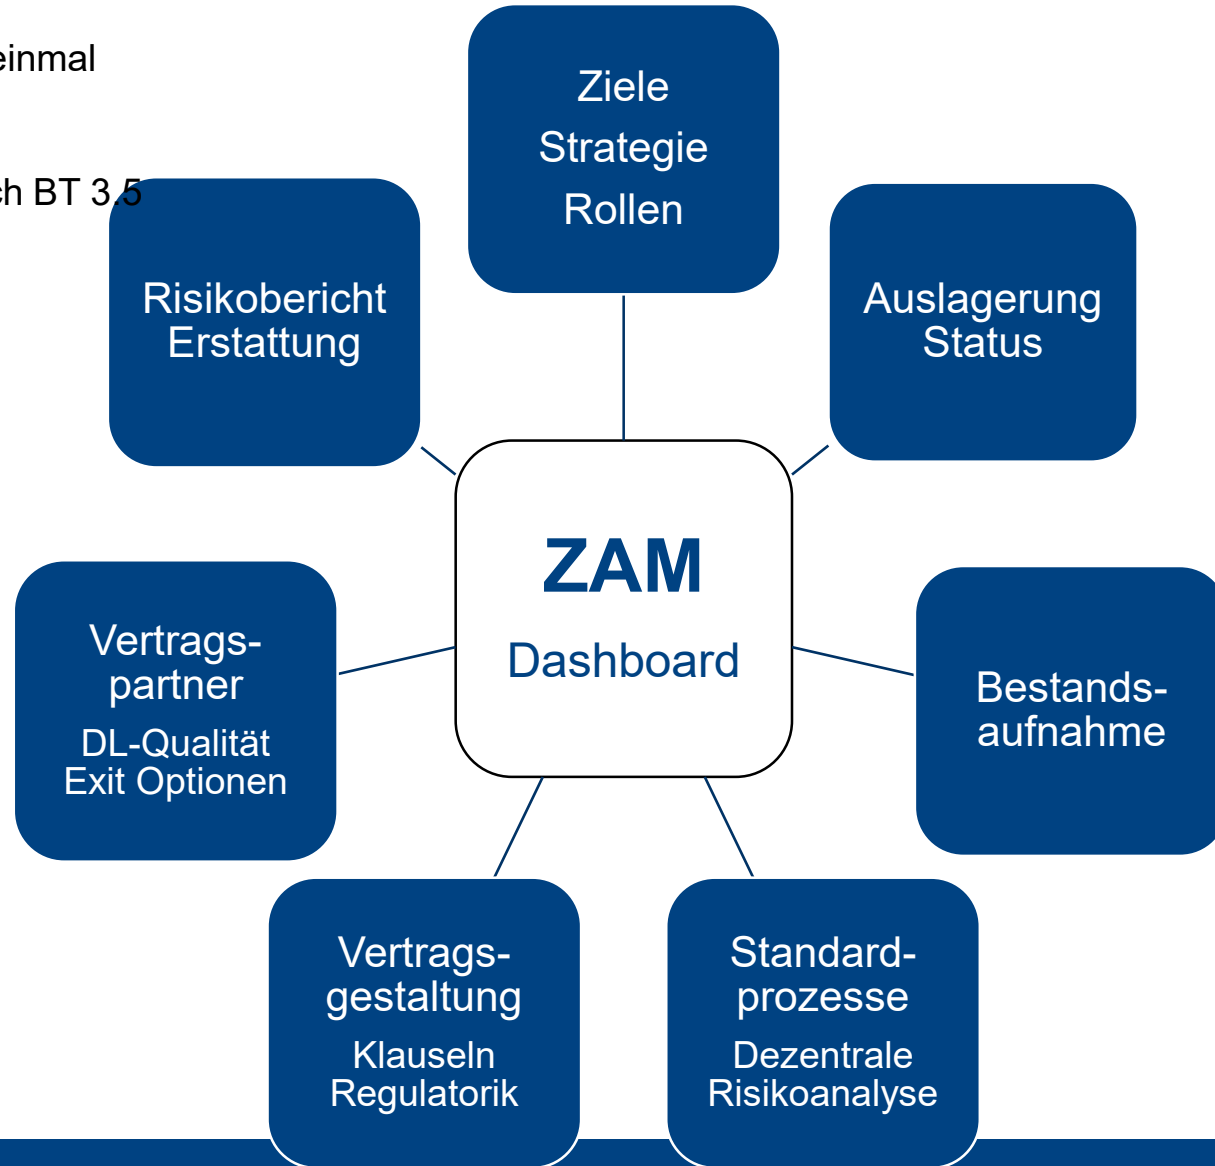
einmal

ch BT 3.5

Ziele
Strategie
Rollen

Risikobericht
Erstattung

Auslagerung
Status

ZAM
Dashboard

Vertragspartner
DL-Qualität
Exit Optionen

Bestandsaufnahme

Vertragsgestaltung
Klauseln
Regulatorik

Standardprozesse
Dezentrale
Risikoanalyse